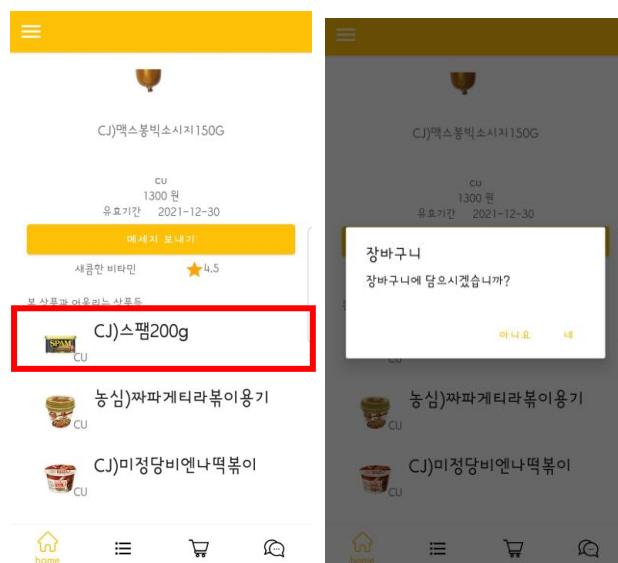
CJ)맥스봉빅소시지150G

CU
1300 원
유효기간 2021-12-30

메세지 보내기

새콤한 비타민 4.5

본 상품과 어울리는 상품들

SPAM
CJ)스팸200g
CU

농심)짜파게티라볶이용기
CU

CJ)미정당비엔나떡볶이
CU

home

CJ)맥스봉빅소시지150G

CU
1300 원
유효기간 2021-12-30

장바구니
장바구니에 담으시겠습니까?

아니요 네

농심)짜파게티라볶이용기
CU

CJ)미정당비엔나떡볶이
CU

home